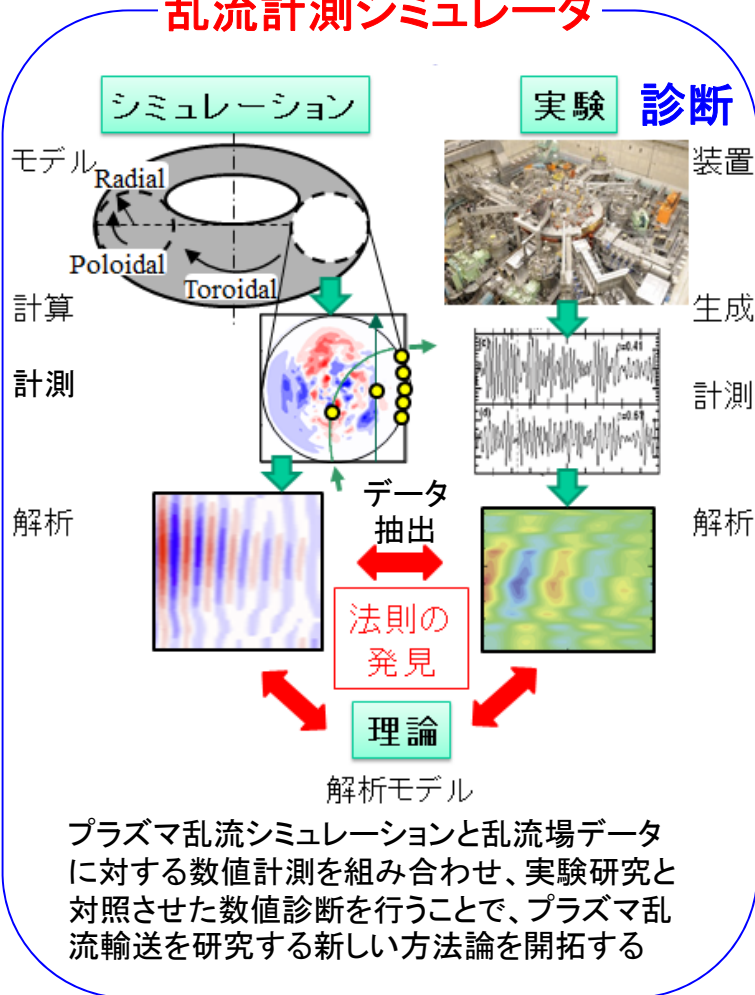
乱流計測シミュレータ

シミュレーション

実験 診断

モデル

Radial

Poloidal

Toroidal

装置

計算

生成

計測

計測

解析

データ抽出

解析

法則の発見

理論

解析モデル

プラズマ乱流シミュレーションと乱流場データに対する数値計測を組み合わせ、実験研究と対照させた数値診断を行うことで、プラズマ乱流輸送を研究する新しい方法論を開拓する